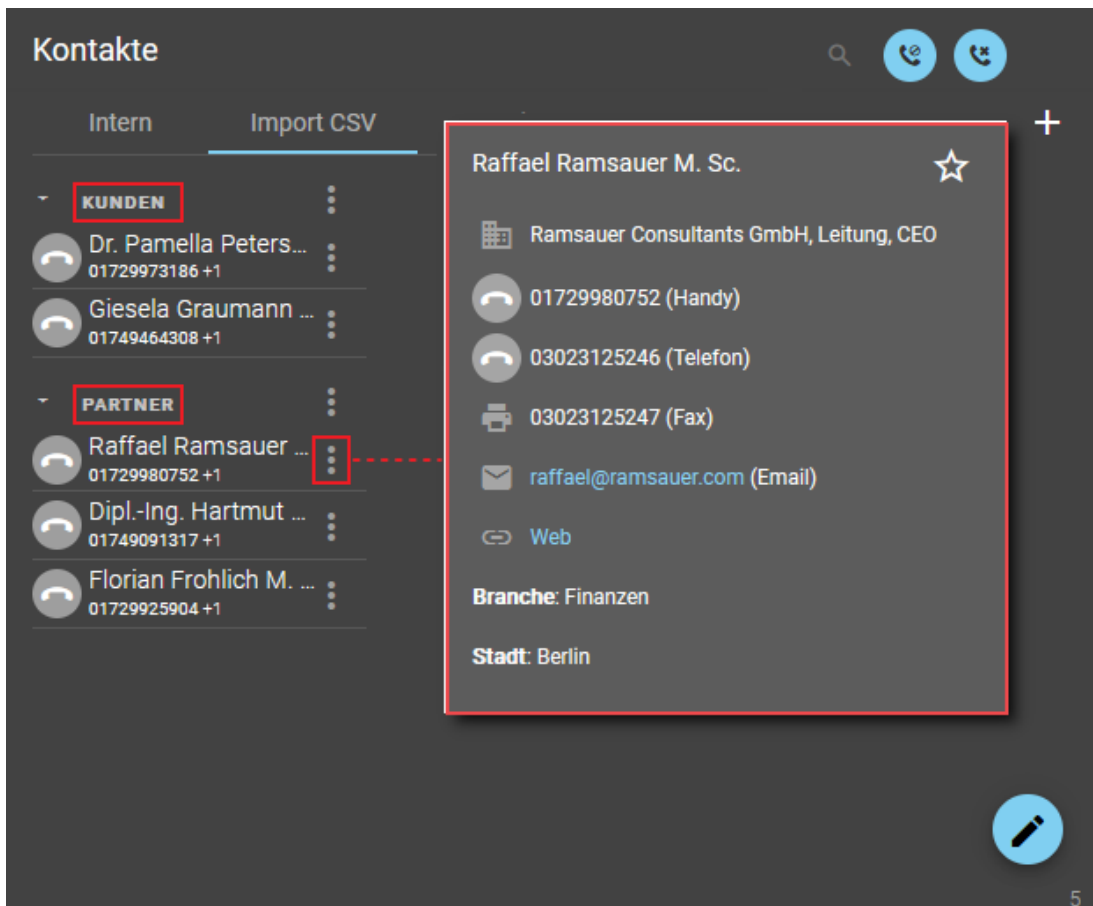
Kontakte

Intern
Import CSV

KUNDEN
Dr. Pamella Peters...
01729973186 +1
Giesela Graumann ...
01749464308 +1

PARTNER
Raffael Ramsauer ...
01729980752 +1
Dipl.-Ing. Hartmut ...
01749091317 +1
Florian Frohlich M. ...
01729925904 +1

Raffael Ramsauer M. Sc.

Ramsauer Consultants GmbH, Leitung, CEO

01729980752 (Handy)

03023125246 (Telefon)

03023125247 (Fax)

raffael@ramsauer.com (Email)

Web

**Branche**: Finanzen

**Stadt**: Berlin

+

5